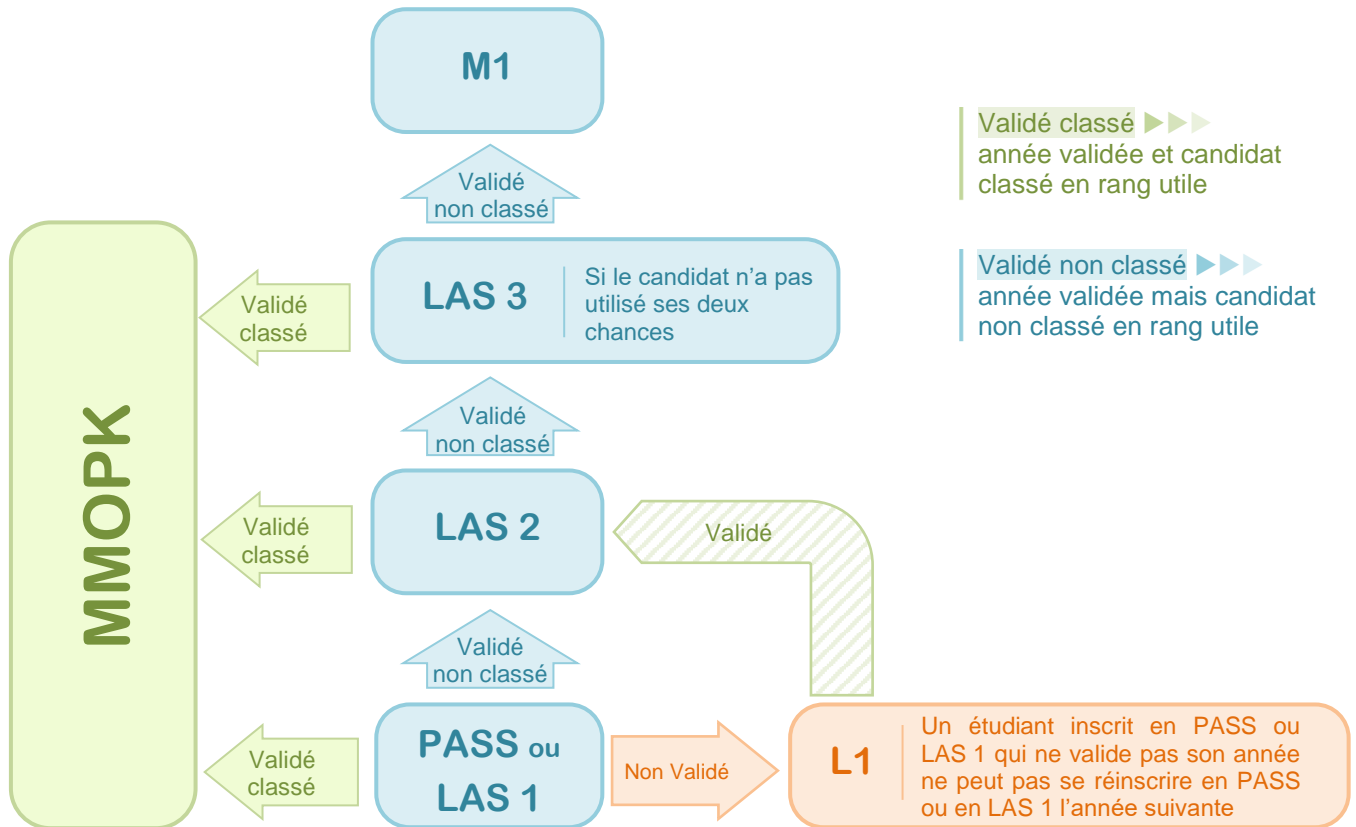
M1

Validé non classé

LAS 3

Si le candidat n'a pas utilisé ses deux chances

Validé classé

Validé non classé

LAS 2

Validé

Validé classé

Validé non classé

PASS ou LAS 1

Validé classé

Non Validé

L1

Un étudiant inscrit en PASS ou LAS 1 qui ne valide pas son année ne peut pas se réinscrire en PASS ou en LAS 1 l'année suivante

MMOPK

Validé classé ▶▶▶
année validée et candidat classé en rang utile

Validé non classé ▶▶▶
année validée mais candidat non classé en rang utile